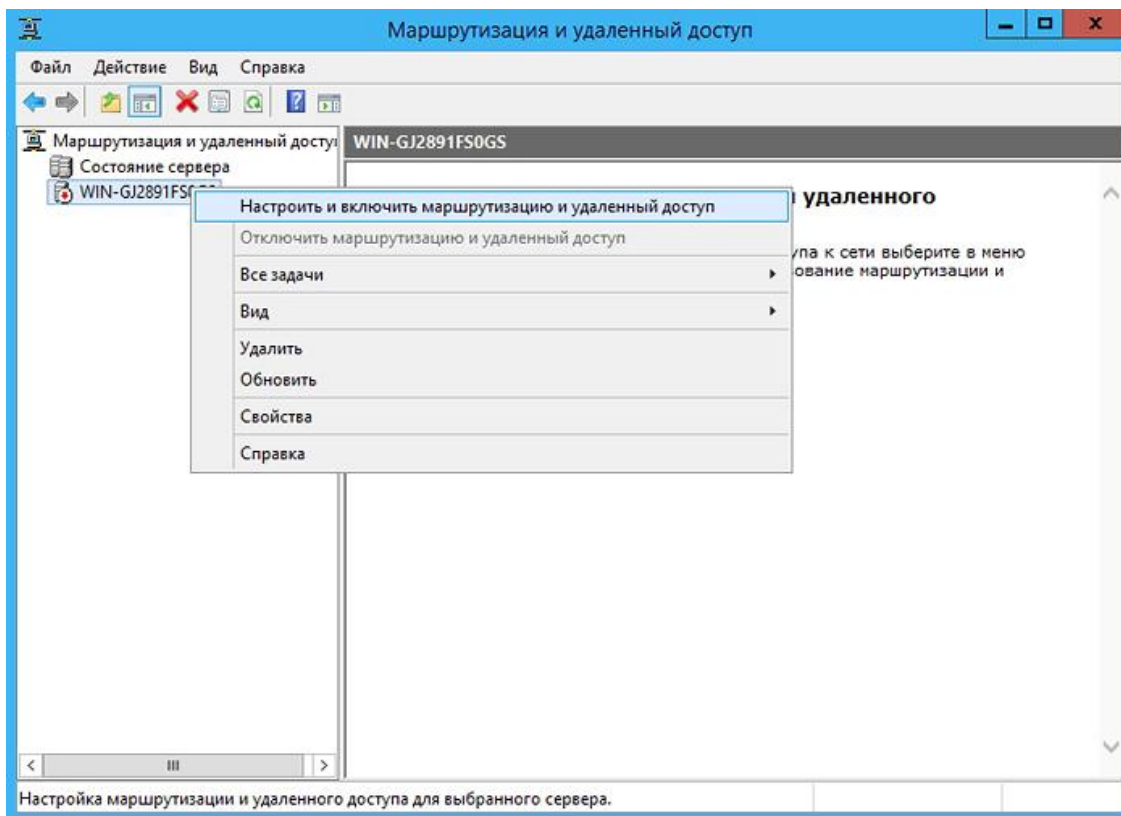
Маршрутизация и удаленный доступ

Файл Действие Вид Справка

Маршрутизация и удаленный досту
Состояние сервера
WIN-GJ2891FS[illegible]

WIN-GJ2891FS0GS

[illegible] удаленного

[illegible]упа к сети выберите в меню
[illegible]ование маршрутизации и

Настроить и включить маршрутизацию и удаленный доступ
Отключить маршрутизацию и удаленный доступ
Все задачи
Вид
Удалить
Обновить
Свойства
Справка

Настройка маршрутизации и удаленного доступа для выбранного сервера.